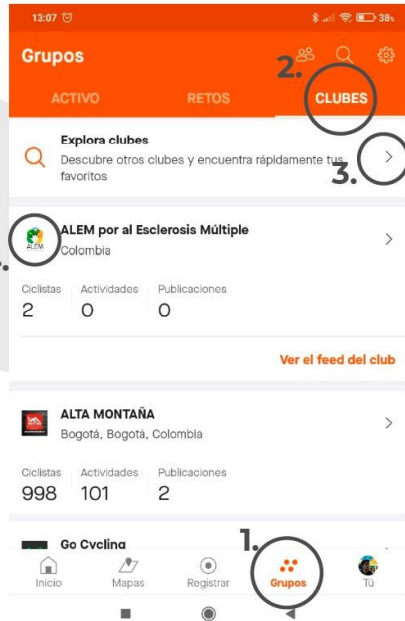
13:07

38

Grupos

2.

ACTIVO

RETOS

CLUBES

Explora clubes
Descubre otros clubes y encuentra rápidamente tus favoritos

3.

ALEM

ALEM por al Esclerosis Múltiple
Colombia

Ciclistas
2

Actividades
0

Publicaciones
0

Ver el feed del club

ALTA MONTAÑA
Bogotá, Bogotá, Colombia

Ciclistas
998

Actividades
101

Publicaciones
2

Go Cycling

1.

Inicio

Mapas

Registrar

Grupos

Tú